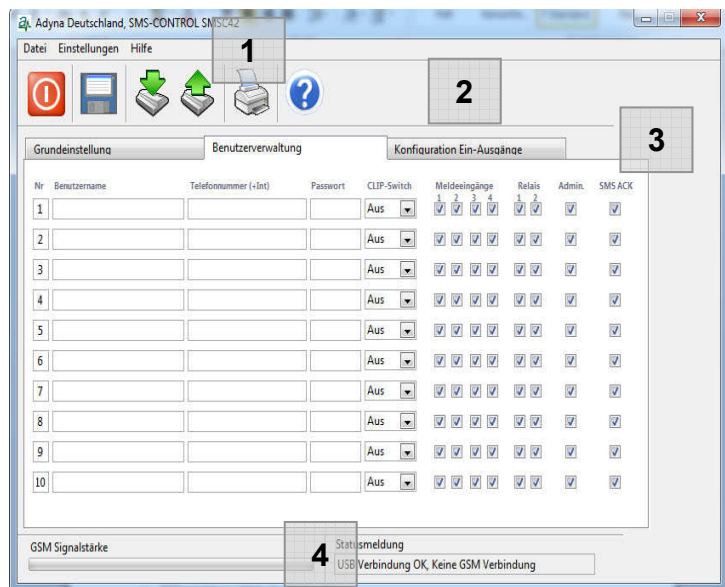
Adyna Deutschland, SMS-CONTROL SMSC42

Datei Einstellungen Hilfe

1

2

3

Grundeinstellung | Benutzerverwaltung | Konfiguration Ein-Ausgänge

| Nr | Benutzername | Telefonnummer (+Int) | Passwort | CLIP-Switch | Meldeeingänge 1 | 2 | 3 | 4 | Relais 1 | 2 | Admin. | SMS ACK |
|---|---|---|---|---|---|---|---|---|---|---|---|---|
| 1 | | | | Aus | | | | | | | | |
| 2 | | | | Aus | | | | | | | | |
| 3 | | | | Aus | | | | | | | | |
| 4 | | | | Aus | | | | | | | | |
| 5 | | | | Aus | | | | | | | | |
| 6 | | | | Aus | | | | | | | | |
| 7 | | | | Aus | | | | | | | | |
| 8 | | | | Aus | | | | | | | | |
| 9 | | | | Aus | | | | | | | | |
| 10 | | | | Aus | | | | | | | | |

GSM Signalstärke

4

Statusmeldung

USB Verbindung OK, Keine GSM Verbindung